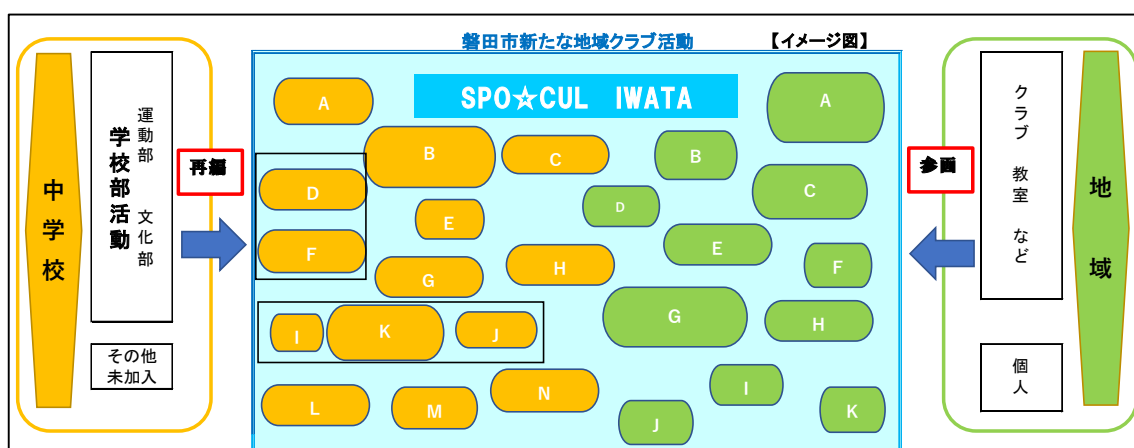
磐田市新たな地域クラブ活動

【イメージ図】

中学校

学校部活動

運動部

文化部

その他未加入

再編

SPO☆CUL IWATA

A

B

C

D

E

F

G

H

I

K

J

L

M

N

A

B

C

D

E

F

G

H

I

J

K

参画

クラブ 教室 など

個人

地域